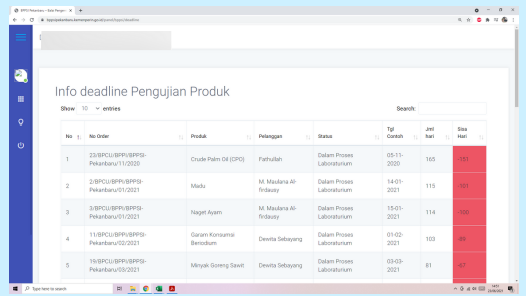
BPPSI Pekanbaru – Kota Pengan ×  +

Info deadline Pengujian Produk

Show 10 entries

Search:

| No | No Order | Produk | Pelanggan | Status | Tgl Contoh | Jml hari | Sisa Hari |
|---|---|---|---|---|---|---|---|
| 1 | 23/BPCU/BPPI/BPPSI-Pekanbaru/11/2020 | Crude Palm Oil (CPO) | Fathullah | Dalam Proses Laboratorium | 05-11-2020 | 165 | -151 |
| 2 | 2/BPCU/BPPI/BPPSI-Pekanbaru/01/2021 | Madu | M. Maulana Al-firdausy | Dalam Proses Laboratorium | 14-01-2021 | 115 | -101 |
| 3 | 3/BPCU/BPPI/BPPSI-Pekanbaru/01/2021 | Naget Ayam | M. Maulana Al-firdausy | Dalam Proses Laboratorium | 15-01-2021 | 114 | -100 |
| 4 | 11/BPCU/BPPI/BPPSI-Pekanbaru/02/2021 | Garam Konsumsi Beriodium | Dewita Sebayang | Dalam Proses Laboratorium | 01-02-2021 | 103 | -89 |
| 5 | 19/BPCU/BPPI/BPPSI-Pekanbaru/03/2021 | Minyak Goreng Sawit | Dewita Sebayang | Dalam Proses Laboratorium | 03-03-2021 | 81 | -67 |

Type here to search